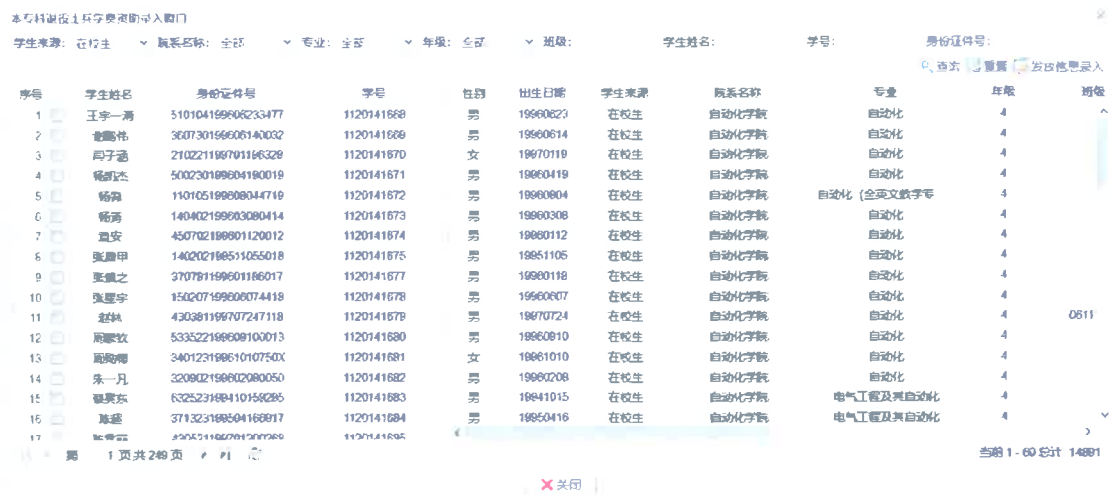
本专科提设生年学费的导入窗口

学生来源: 在校生 院系名称: 全部 专业: 全部 年级: 全部 班级: 学生姓名: 学号: 身份证件号:

查询 重置 按校信息录入

| 序号 | | 学生姓名 | 身份证件号 | 学号 | 性别 | 出生日期 | 学生来源 | 院系名称 | 专业 | 年级 | 班级 |
|---|---|---|---|---|---|---|---|---|---|---|---|
| 1 | | 王宇一菁 | 510104199606233477 | 1120141668 | 男 | 19960623 | 在校生 | 自动化学院 | 自动化 | 4 | |
| 2 | | 曾鹏伟 | 360730199606140032 | 1120141669 | 男 | 19960614 | 在校生 | 自动化学院 | 自动化 | 4 | |
| 3 | | 闫子涵 | 210221199701196329 | 1120141670 | 女 | 19970119 | 在校生 | 自动化学院 | 自动化 | 4 | |
| 4 | | 杨凯杰 | 500230199604190019 | 1120141671 | 男 | 19960419 | 在校生 | 自动化学院 | 自动化 | 4 | |
| 5 | | 杨琳 | 110105199608044719 | 1120141672 | 男 | 19960804 | 在校生 | 自动化学院 | 自动化（全英文教学专 | 4 | |
| 6 | | 杨涛 | 140402199603080414 | 1120141673 | 男 | 19960308 | 在校生 | 自动化学院 | 自动化 | 4 | |
| 7 | | 袁安 | 450702199601120012 | 1120141674 | 男 | 19960112 | 在校生 | 自动化学院 | 自动化 | 4 | |
| 8 | | 张康甲 | 140202199511055018 | 1120141675 | 男 | 19951105 | 在校生 | 自动化学院 | 自动化 | 4 | |
| 9 | | 张镇之 | 370781199601186017 | 1120141677 | 男 | 19960118 | 在校生 | 自动化学院 | 自动化 | 4 | |
| 10 | | 张星宇 | 150207199606074418 | 1120141678 | 男 | 19960607 | 在校生 | 自动化学院 | 自动化 | 4 | |
| 11 | | 赵林 | 430381199707247118 | 1120141679 | 男 | 19970724 | 在校生 | 自动化学院 | 自动化 | 4 | 0611 |
| 12 | | 周家欣 | 533522199609100013 | 1120141680 | 男 | 19960910 | 在校生 | 自动化学院 | 自动化 | 4 | |
| 13 | | 周晓卿 | 34012319961010750X | 1120141681 | 女 | 19961010 | 在校生 | 自动化学院 | 自动化 | 4 | |
| 14 | | 朱一凡 | 320902199602080050 | 1120141682 | 男 | 19960208 | 在校生 | 自动化学院 | 自动化 | 4 | |
| 15 | | 邵灵东 | 632523199410159295 | 1120141683 | 男 | 19941015 | 在校生 | 自动化学院 | 电气工程及其自动化 | 4 | |
| 16 | | 陈超 | 371323199504168917 | 1120141684 | 男 | 19950416 | 在校生 | 自动化学院 | 电气工程及其自动化 | 4 | |
| 17 | | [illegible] | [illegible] | 1120141685 | | | | | | | |

第 1 页共 249 页

当前 1 - 60 总计 14881

关闭